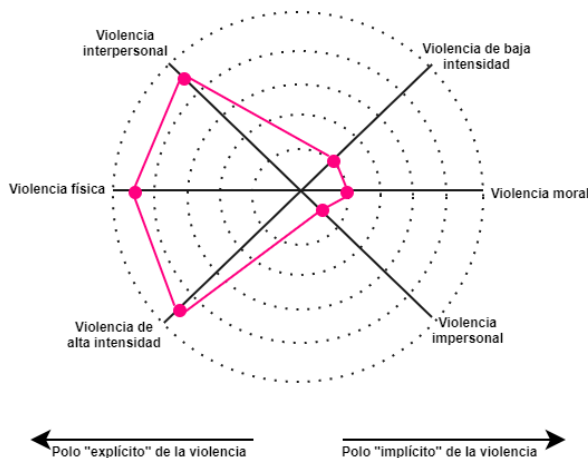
Violencia interpersonal

Violencia de baja intensidad

Violencia física

Violencia moral

Violencia de alta intensidad

Violencia impersonal

Polo "explícito" de la violencia

Polo "implícito" de la violencia